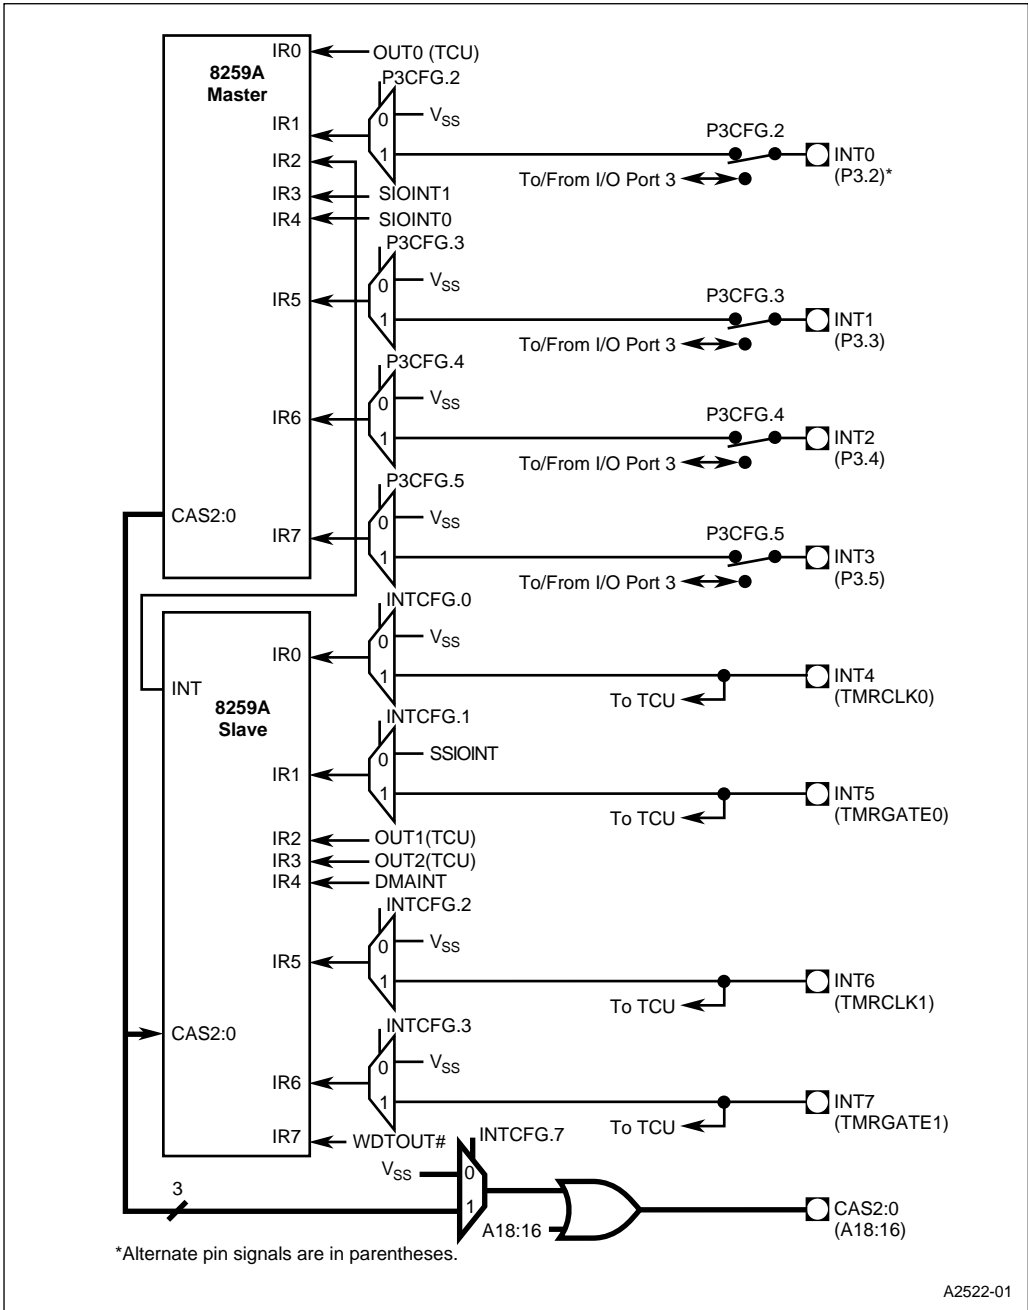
8259A
Master

IR0 ← OUT0 (TCU)
P3CFG.2
IR1
0 $V_{SS}$
1
IR2
P3CFG.2
INT0
(P3.2)*
To/From I/O Port 3
IR3 ← SIOINT1
IR4 ← SIOINT0
P3CFG.3
0 $V_{SS}$
IR5
1
P3CFG.3
INT1
(P3.3)
To/From I/O Port 3
P3CFG.4
0 $V_{SS}$
IR6
1
P3CFG.4
INT2
(P3.4)
To/From I/O Port 3
P3CFG.5
CAS2:0
0 $V_{SS}$
IR7
1
P3CFG.5
INT3
(P3.5)
To/From I/O Port 3

INTCFG.0
IR0
0 $V_{SS}$
1
INT4
(TMRCLK0)
To TCU
INT
8259A
Slave
INTCFG.1
0 SSIOINT
IR1
1
INT5
(TMRGATE0)
To TCU
IR2 ← OUT1(TCU)
IR3 ← OUT2(TCU)
IR4 ← DMAINT
INTCFG.2
0 $V_{SS}$
IR5
1
INT6
(TMRCLK1)
To TCU
CAS2:0
INTCFG.3
0 $V_{SS}$
IR6
1
INT7
(TMRGATE1)
To TCU
IR7 ← WDTOUT#
INTCFG.7
$V_{SS}$
0
3
1
A18:16
CAS2:0
(A18:16)
*Alternate pin signals are in parentheses.

A2522-01